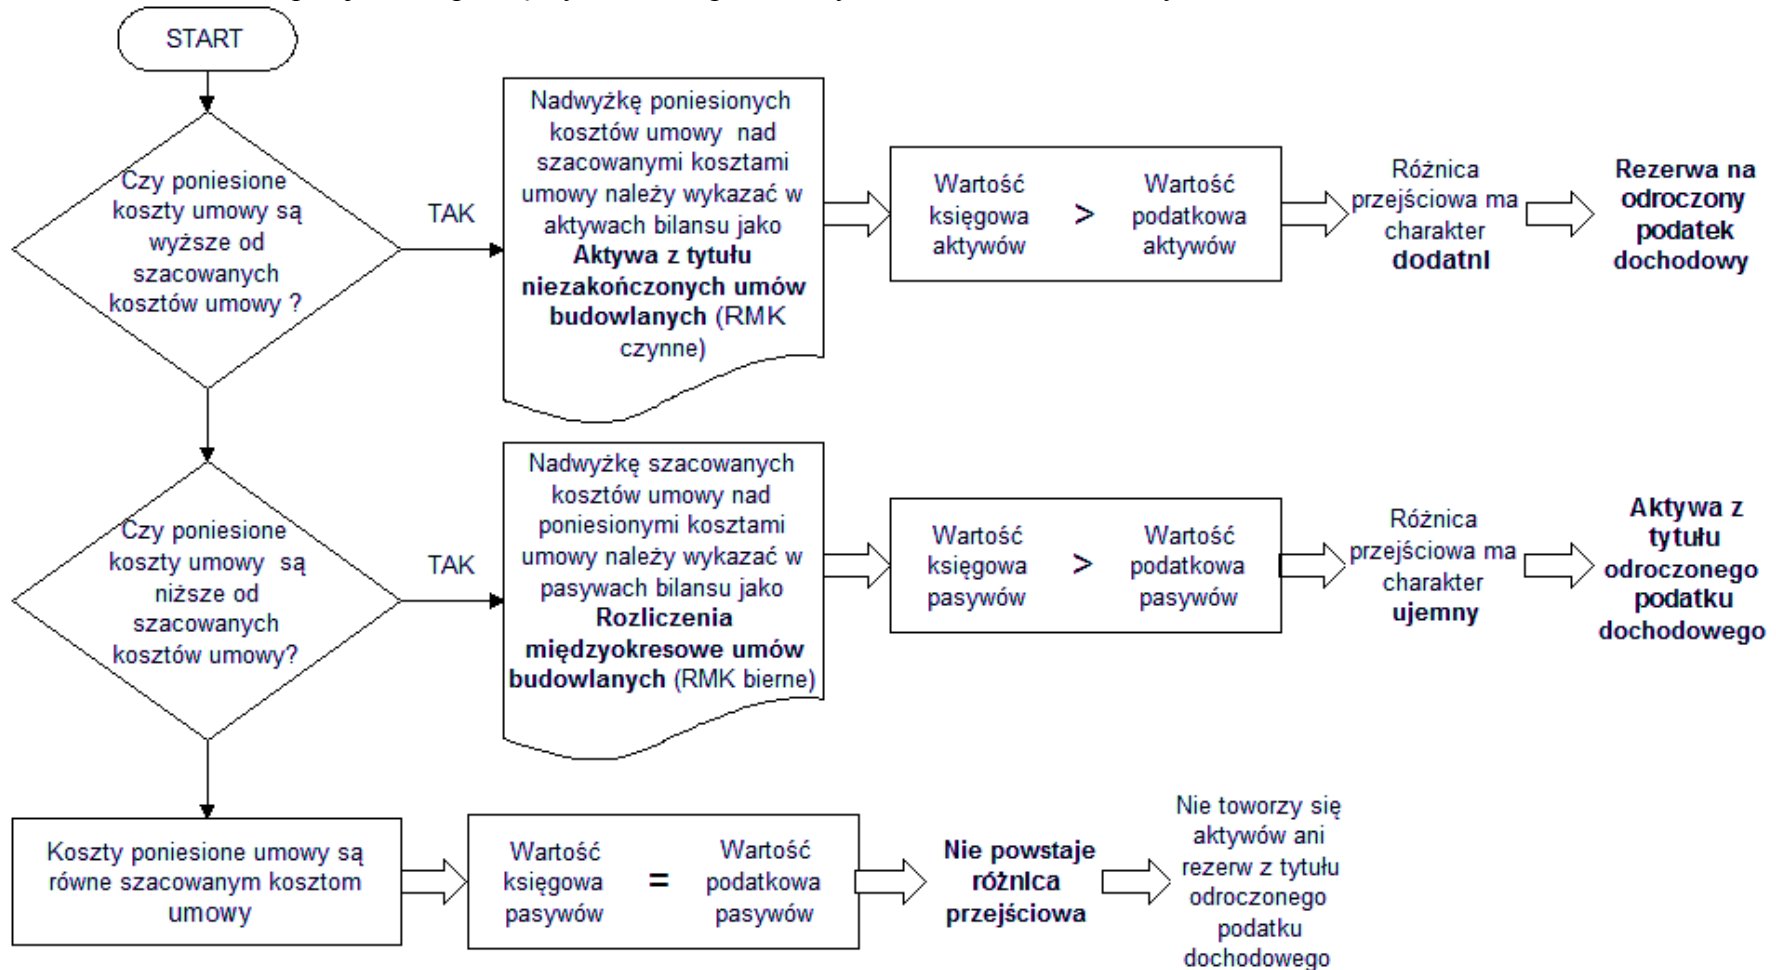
START

Czy poniesione koszty umowy są wyższe od szacowanych kosztów umowy ?

TAK

Nadwyżkę poniesionych kosztów umowy nad szacowanymi kosztami umowy należy wykazać w aktywach bilansu jako **Aktywa z tytułu niezakończonych umów budowlanych** (RMK czynne)

Wartość księgowa aktywów > Wartość podatkowa aktywów

Różnica przejściowa ma charakter **dodatni**

**Rezerwa na odroczony podatek dochodowy**

Czy poniesione koszty umowy są niższe od szacowanych kosztów umowy?

TAK

Nadwyżkę szacowanych kosztów umowy nad poniesionymi kosztami umowy należy wykazać w pasywach bilansu jako **Rozliczenia międzyokresowe umów budowlanych** (RMK bierne)

Wartość księgowa pasywów > Wartość podatkowa pasywów

Różnica przejściowa ma charakter **ujemny**

**Aktywa z tytułu odroczonego podatku dochodowego**

Koszty poniesione umowy są równe szacowanym kosztom umowy

Wartość księgowa pasywów = Wartość podatkowa pasywów

**Nie powstaje różnica przejściowa**

Nie toworzy się aktywów ani rezerw z tytułu odroczonego podatku dochodowego